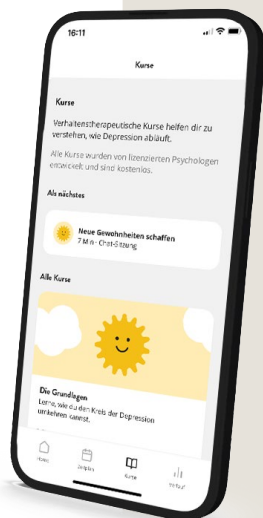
16:11

Kurse

Kurse

Verhaltenstherapeutische Kurse helfen dir zu verstehen, wie Depression abläuft.

Alle Kurse wurden von lizenzierten Psychologen entwickelt und sind kostenlos.

Als nächstes

Neue Gewohnheiten schaffen
7 Min · Chat-Sitzung

Alle Kurse

Die Grundlagen
Lerne, wie du den Kreis der Depression umkehren kannst.

Home
Zeitplan
Kurse
Verlauf